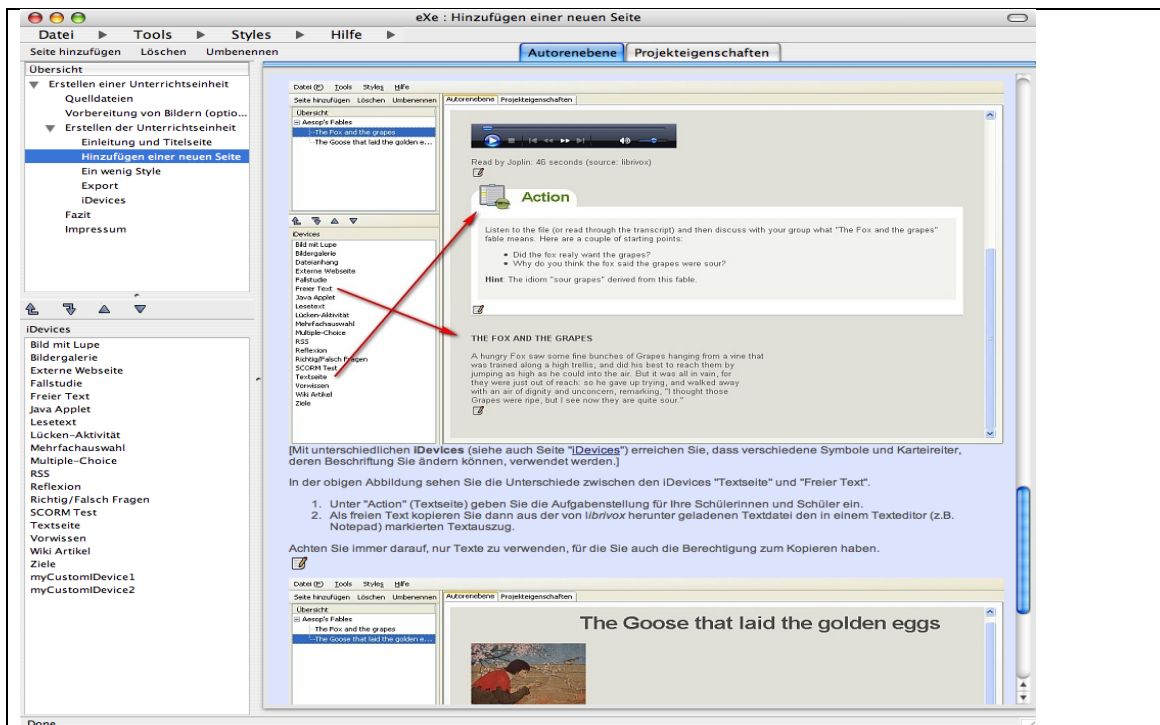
eXe : Hinzufügen einer neuen Seite

Datei ▶ Tools ▶ Styles ▶ Hilfe ▶

Seite hinzufügen Löschen Umbenennen

Autorenebene Projekteigenschaften

Übersicht
Erstellen einer Unterrichtseinheit
Quelldateien
Vorbereitung von Bildern (optio...
Erstellen der Unterrichtseinheit
Einleitung und Titelseite
Hinzufügen einer neuen Seite
Ein wenig Style
Export
iDevices
Fazit
Impressum

iDevices
Bild mit Lupe
Bildergalerie
Externe Webseite
Fallstudie
Freier Text
Java Applet
Lesetext
Lücken-Aktivität
Mehrfachauswahl
Multiple-Choice
RSS
Reflexion
Richtig/Falsch Fragen
SCORM Test
Textseite
Vorwissen
Wiki Artikel
Ziele
myCustomIDevice1
myCustomIDevice2

Datei Tools Styles Hilfe
Seite hinzufügen Löschen Umbenennen
Autorenebene Projekteigenschaften
Übersicht
Aesop's Fables
The Fox and the grapes
The Goose that laid the golden e...

iDevices
Bild mit Lupe
Bildergalerie
Dateianhang
Externe Webseite
Fallstudie
Freier Text
Java Applet
Lesetext
Lücken-Aktivität
Mehrfachauswahl
Multiple-Choice
RSS
Reflexion
Richtig/Falsch Fragen
SCORM Test
Textseite
Vorwissen
Wiki Artikel
Ziele

Read by Joplin: 46 seconds (source: librivox)

Action

Listen to the file (or read through the transcript) and then discuss with your group what "The Fox and the grapes" fable means. Here are a couple of starting points:

• Did the fox realy want the grapes?
• Why do you think the fox said the grapes were sour?

Hint: The idiom "sour grapes" derived from this fable.

THE FOX AND THE GRAPES

A hungry Fox saw some fine bunches of Grapes hanging from a vine that was trained along a high trellis, and did his best to reach them by jumping as high as he could into the air. But it was all in vain, for they were just out of reach: so he gave up trying, and walked away with an air of dignity and unconcern, remarking, "I thought those Grapes were ripe, but I see now they are quite sour."

[Mit unterschiedlichen iDevices (siehe auch Seite "iDevices") erreichen Sie, dass verschiedene Symbole und Karteireiter, deren Beschriftung Sie ändern können, verwendet werden.]

In der obigen Abbildung sehen Sie die Unterschiede zwischen den iDevices "Textseite" und "Freier Text".

1. Unter "Action" (Textseite) geben Sie die Aufgabenstellung für Ihre Schülerinnen und Schüler ein.
2. Als freien Text kopieren Sie dann aus der von librivox herunter geladenen Textdatei den in einem Texteditor (z.B. Notepad) markierten Textauszug.

Achten Sie immer darauf, nur Texte zu verwenden, für die Sie auch die Berechtigung zum Kopieren haben.

Datei Tools Styles Hilfe
Seite hinzufügen Löschen Umbenennen
Autorenebene Projekteigenschaften
Übersicht
Aesop's Fables
The Fox and the grapes
The Goose that laid the golden e...

The Goose that laid the golden eggs

Done